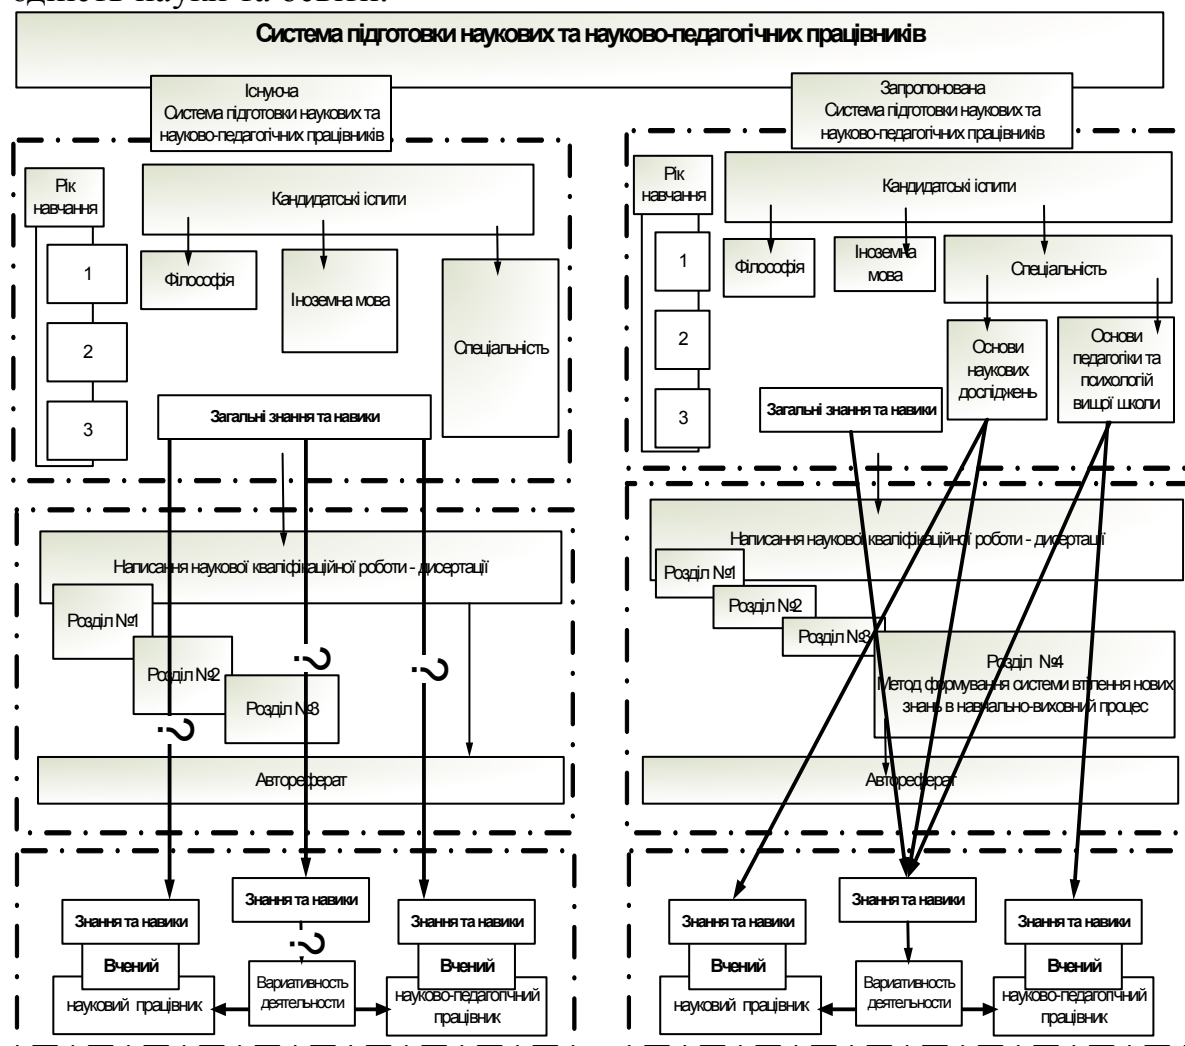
єдність науки та освіти.

Система підготовки наукових та науково-педагогічних працівників

Існуюча
Система підготовки наукових та науково-педагогічних працівників

Рік навчання

1

2

3

Кандидатські іспити

Філософія

Іноземна мова

Спеціальність

Загальні знання та навики

Написання наукової кваліфікаційної роботи - дисертації

Розділ №1

Розділ №2

Розділ №3

¿

¿

¿

Автореферат

Знання та навики

Знання та навики

Знання та навики

¿

Вчений

Вчений

науковий працівник

Вариативность деятельности

науково-педагогічний працівник

Запропонована
Система підготовки наукових та науково-педагогічних працівників

Рік навчання

1

2

3

Кандидатські іспити

Філософія

Іноземна мова

Спеціальність

Основи наукових досліджень

Основи педагогіки та психології вищої школи

Загальні знання та навики

Написання наукової кваліфікаційної роботи - дисертації

Розділ №1

Розділ №2

Розділ №3

Розділ №4
Метод формування системи втілення нових знань в навчально-виховний процес

Автореферат

Знання та навики

Знання та навики

Знання та навики

Вчений

Вчений

науковий працівник

Вариативность деятельности

науково-педагогічний працівник